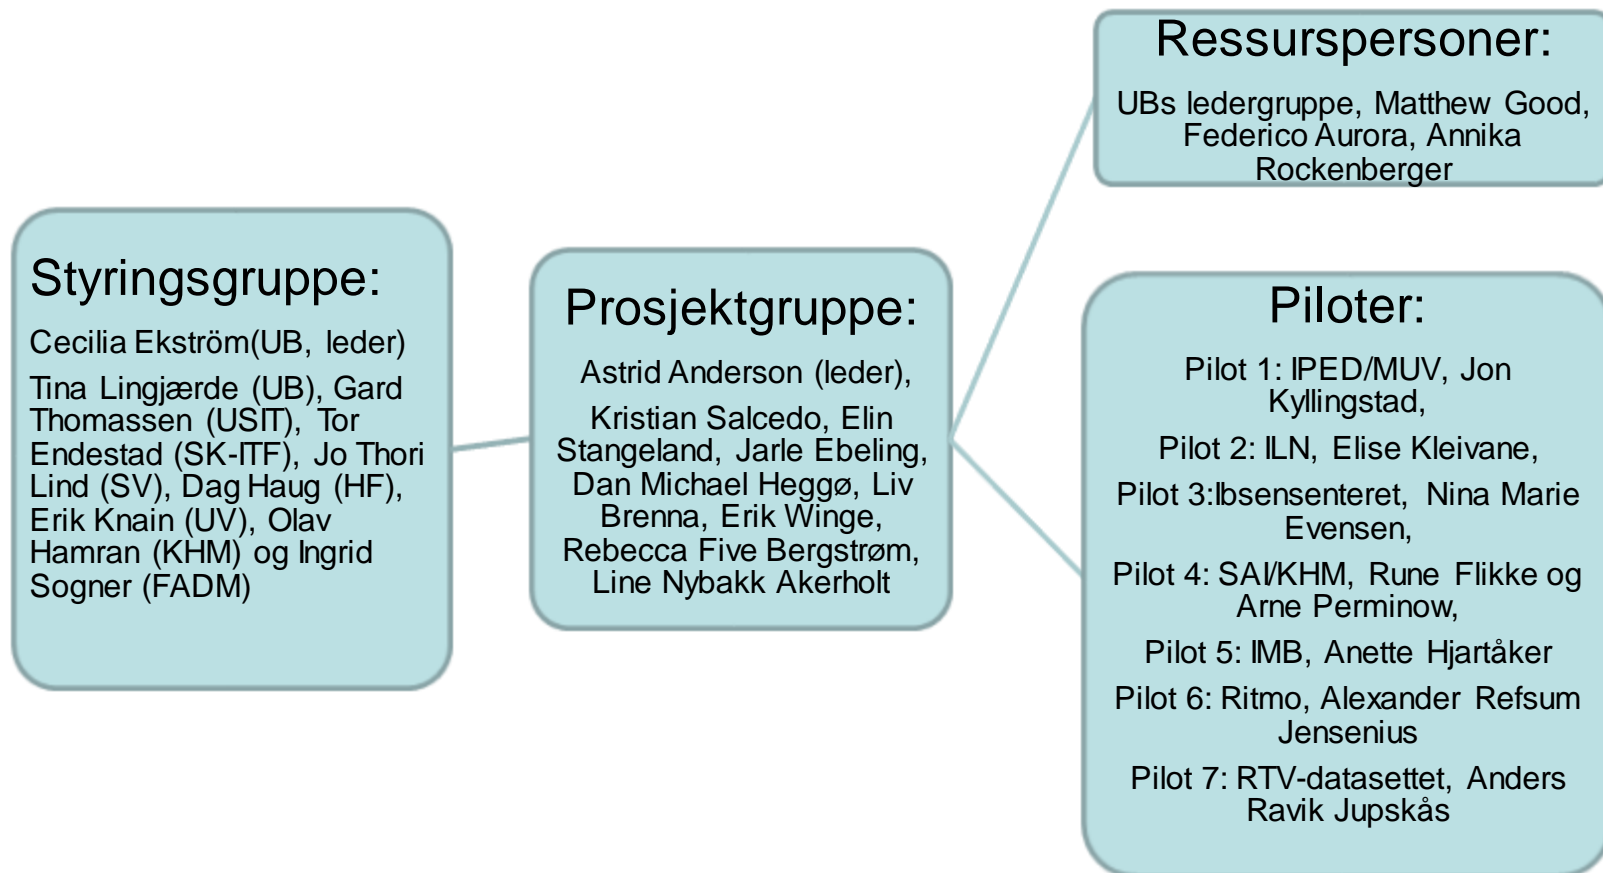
Styringsgruppe:

Cecilia Ekström(UB, leder)

Tina Lingjærde (UB), Gard Thomassen (USIT), Tor Endestad (SK-ITF), Jo Thori Lind (SV), Dag Haug (HF), Erik Knain (UV), Olav Hamran (KHM) og Ingrid Sogner (FADM)

Prosjektgruppe:

Astrid Anderson (leder),

Kristian Salcedo, Elin Stangeland, Jarle Ebeling, Dan Michael Heggø, Liv Brenna, Erik Winge, Rebecca Five Bergstrøm, Line Nybakk Akerholt

Ressurspersoner:

UBs ledergruppe, Matthew Good, Federico Aurora, Annika Rockenberger

Piloter:

Pilot 1: IPED/MUV, Jon Kyllingstad,

Pilot 2: ILN, Elise Kleivane,

Pilot 3:Ibsensenteret, Nina Marie Evensen,

Pilot 4: SAI/KHM, Rune Flikke og Arne Perminow,

Pilot 5: IMB, Anette Hjartåker

Pilot 6: Ritmo, Alexander Refsum Jensenius

Pilot 7: RTV-datasettet, Anders Ravik Jupskås